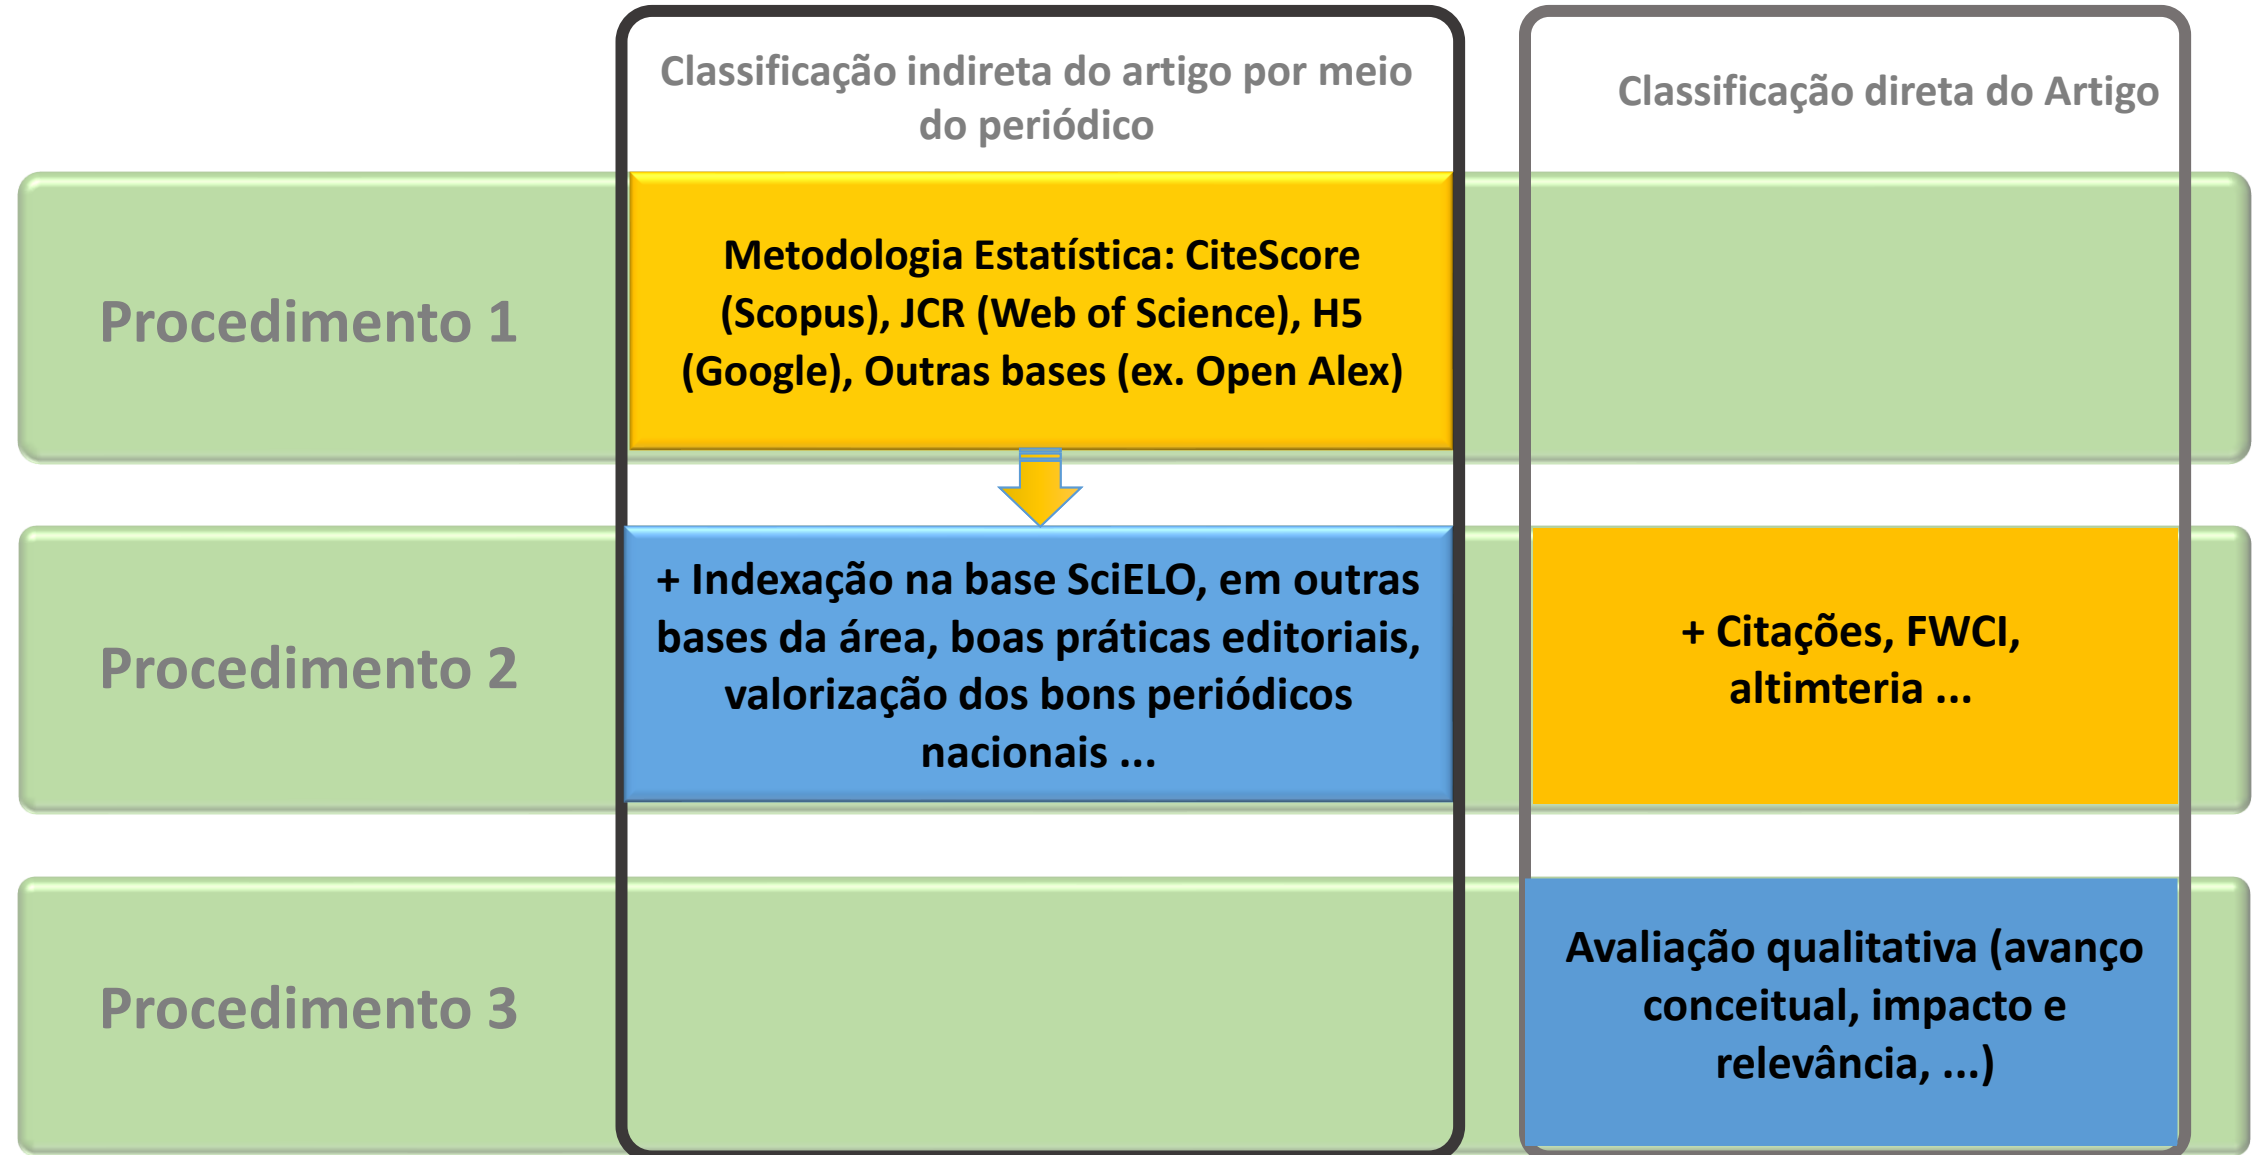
Classificação indireta do artigo por meio do periódico

Classificação direta do Artigo

Procedimento 1

Metodologia Estatística: CiteScore (Scopus), JCR (Web of Science), H5 (Google), Outras bases (ex. Open Alex)

Procedimento 2

+ Indexação na base SciELO, em outras bases da área, boas práticas editoriais, valorização dos bons periódicos nacionais ...

+ Citações, FWCI, altimteria ...

Procedimento 3

Avaliação qualitativa (avanço conceitual, impacto e relevância, ...)